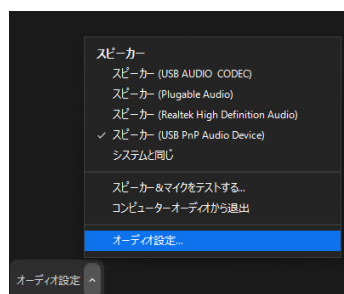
スピーカー
スピーカー (USB AUDIO CODEC)
スピーカー (Plugable Audio)
スピーカー (Realtek High Definition Audio)
✓ スピーカー (USB PnP Audio Device)
システムと同じ

スピーカー&マイクをテストする...
コンピューターオーディオから退出

オーディオ設定...

オーディオ設定 ^